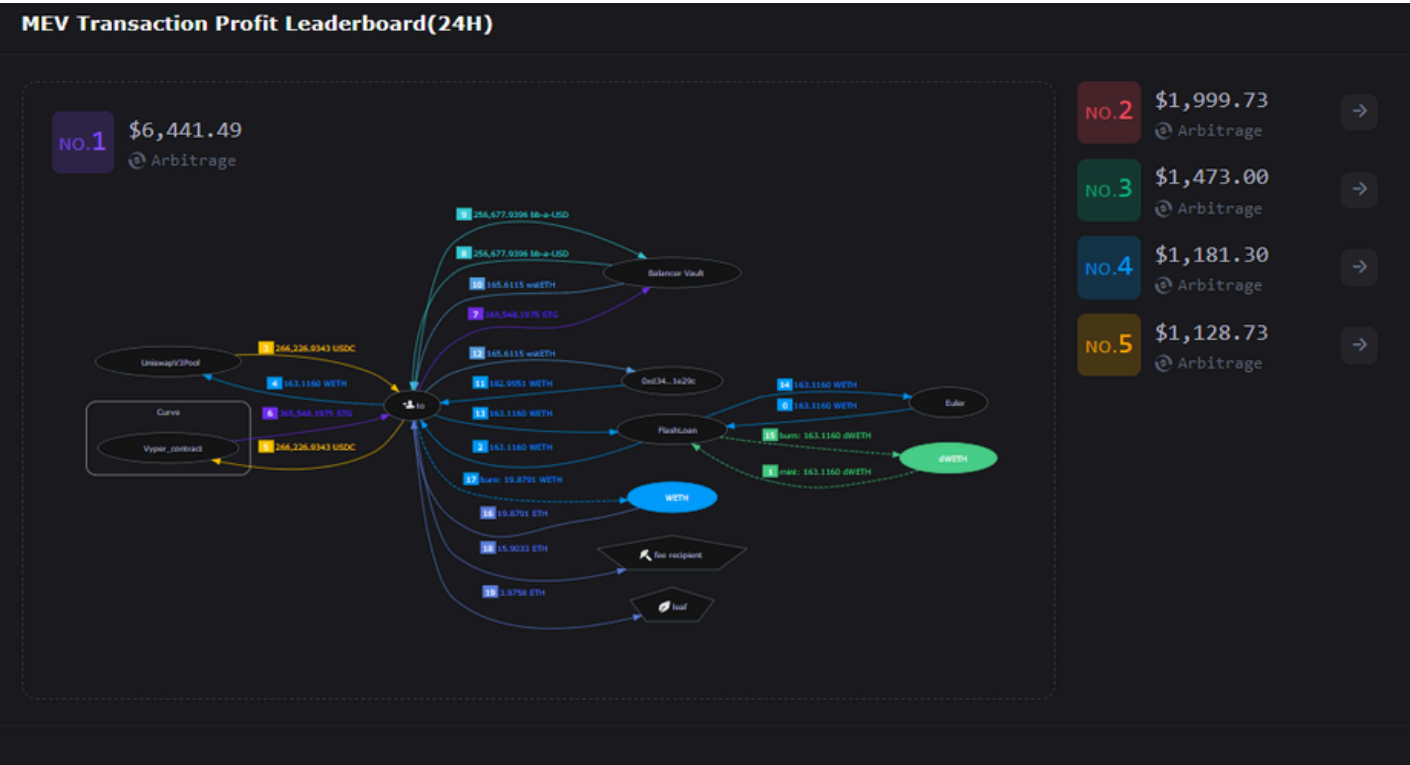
MEV Transaction Profit Leaderboard(24H)

NO.1 $6,441.49
Arbitrage

9 256,677.9396 bb-a-USD
8 256,677.9396 bb-a-USD
Balancer Vault
10 165.6115 wstETH
7 365,548.1975 STG
3 266,226.9343 USDC
UniswapV3Pool
12 165.6115 wstETH
4 163.1160 WETH
11 182.9951 WETH
0xd34...1e29c
14 163.1160 WETH
Curve
6 365,548.1975 STG
to
0 163.1160 WETH
Euler
13 163.1160 WETH
FlashLoan
Vyper_contract
5 266,226.9343 USDC
2 163.1160 WETH
15 burn: 163.1160 dWETH
dWETH
1 mint: 163.1160 dWETH
17 burn: 19.8791 WETH
WETH
16 19.8791 ETH
18 15.9033 ETH
fee recipient
19 3.9758 ETH
leaf

NO.2 $1,999.73
Arbitrage

NO.3 $1,473.00
Arbitrage

NO.4 $1,181.30
Arbitrage

NO.5 $1,128.73
Arbitrage